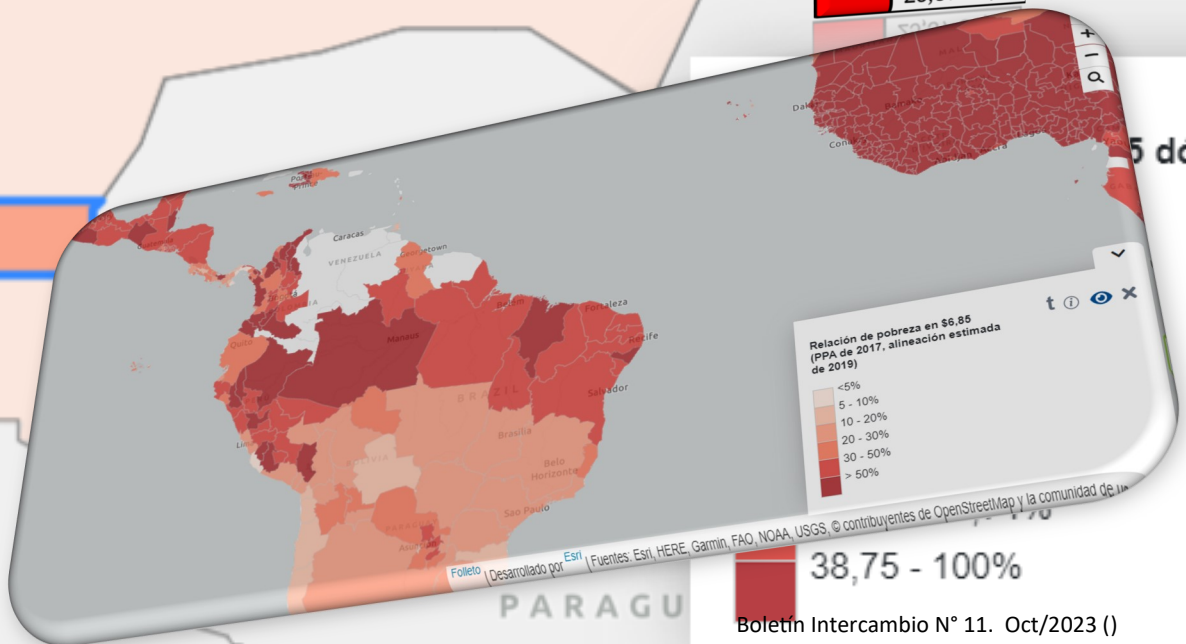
Relación de pobreza en $6,85 (PPA de 2017, alineación estimada de 2019)

<5%
5 - 10%
10 - 20%
20 - 30%
30 - 50%
> 50%

Caracas
VENEZUELA
Georgetown
Port
Manaus
Belém
Fortaleza
Recife
Quito
BRAZIL
Salvador
Brasília
Lima
BOLIVIA
Belo Horizonte
São Paulo
Asunción
Dakar
Conakry

Folleto | Desarrollado por Esri | Fuentes: Esri, HERE, Garmin, FAO, NOAA, USGS, © contribuyentes de OpenStreetMap y la comunidad de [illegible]

5 dó

38,75 - 100%

PARAGU

Boletín Intercambio N° 11. Oct/2023 ()